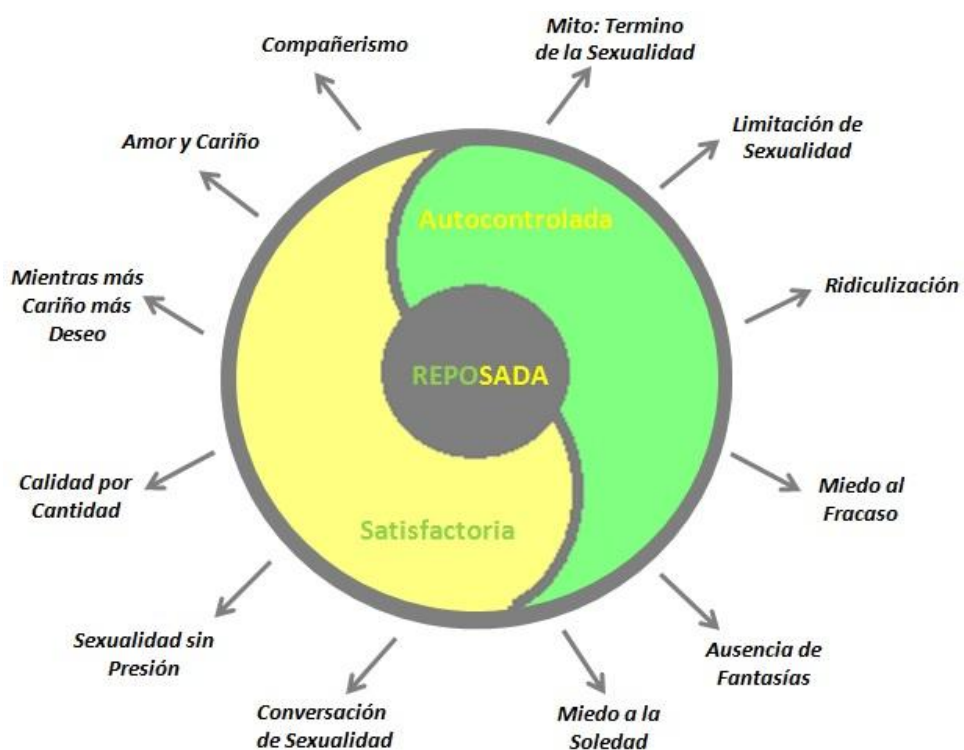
Compañerismo

Mito: Termino de la Sexualidad

Amor y Cariño

Limitación de Sexualidad

Autocontrolada

Mientras más Cariño más Deseo

Ridiculización

REPOSADA

Calidad por Cantidad

Miedo al Fracaso

Satisfactoria

Sexualidad sin Presión

Ausencia de Fantasías

Conversación de Sexualidad

Miedo a la Soledad